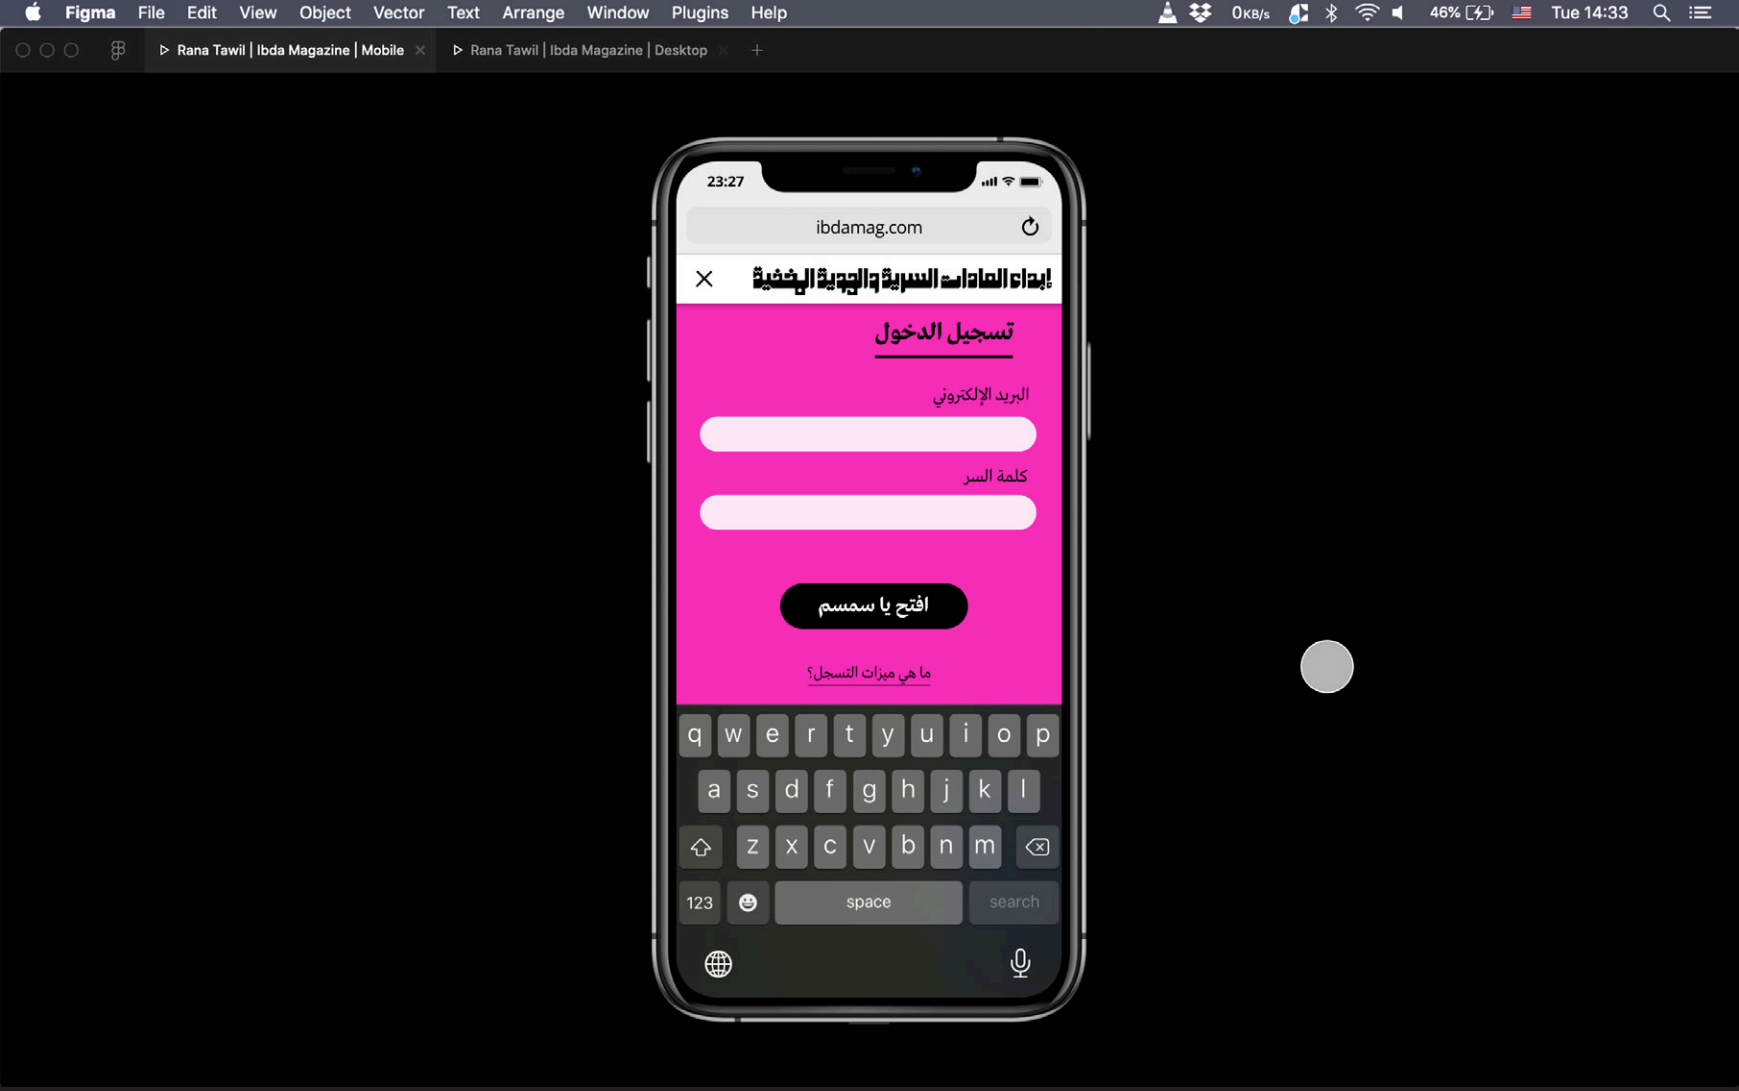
Figma File Edit View Object Vector Text Arrange Window Plugins Help
0KB/s 46% Tue 14:33

Rana Tawil | Ibda Magazine | Mobile
Rana Tawil | Ibda Magazine | Desktop

23:27

ibdamag.com

إبداء العادات السرية والجدية الخفية

تسجيل الدخول

البريد الإلكتروني

كلمة السر

افتح يا سمسم

ما هي ميزات التسجل؟

q w e r t y u i o p
a s d f g h j k l
z x c v b n m
123 space search